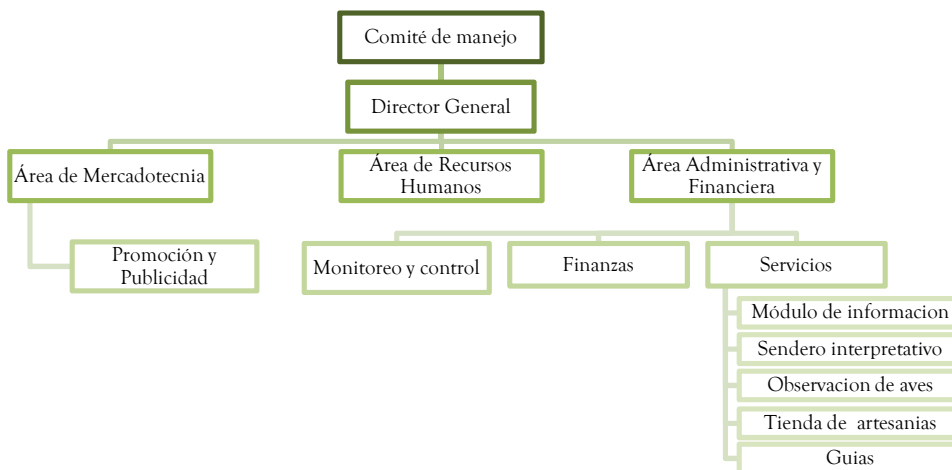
Comité de manejo

Director General

Área de Mercadotecnia

Área de Recursos Humanos

Área Administrativa y Financiera

Promoción y Publicidad

Monitoreo y control

Finanzas

Servicios

Módulo de informacion

Sendero interpretativo

Observacion de aves

Tienda de artesanias

Guias